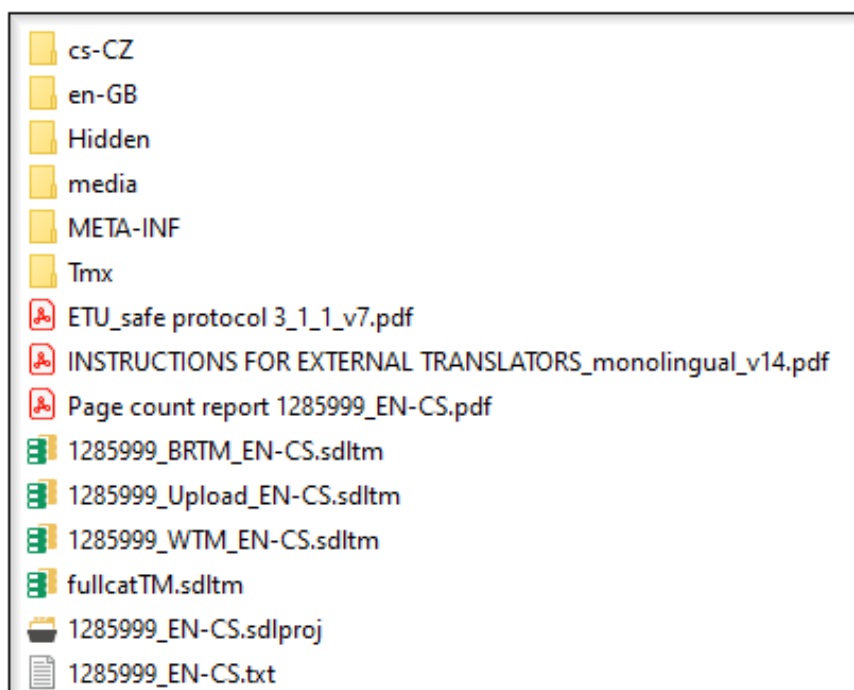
cs-CZ
en-GB
Hidden
media
META-INF
Tmx
ETU_safe protocol 3_1_1_v7.pdf
INSTRUCTIONS FOR EXTERNAL TRANSLATORS_monolingual_v14.pdf
Page count report 1285999_EN-CS.pdf
1285999_BRTM_EN-CS.sdltm
1285999_Upload_EN-CS.sdltm
1285999_WTM_EN-CS.sdltm
fullcatTM.sdltm
1285999_EN-CS.sdlproj
1285999_EN-CS.txt